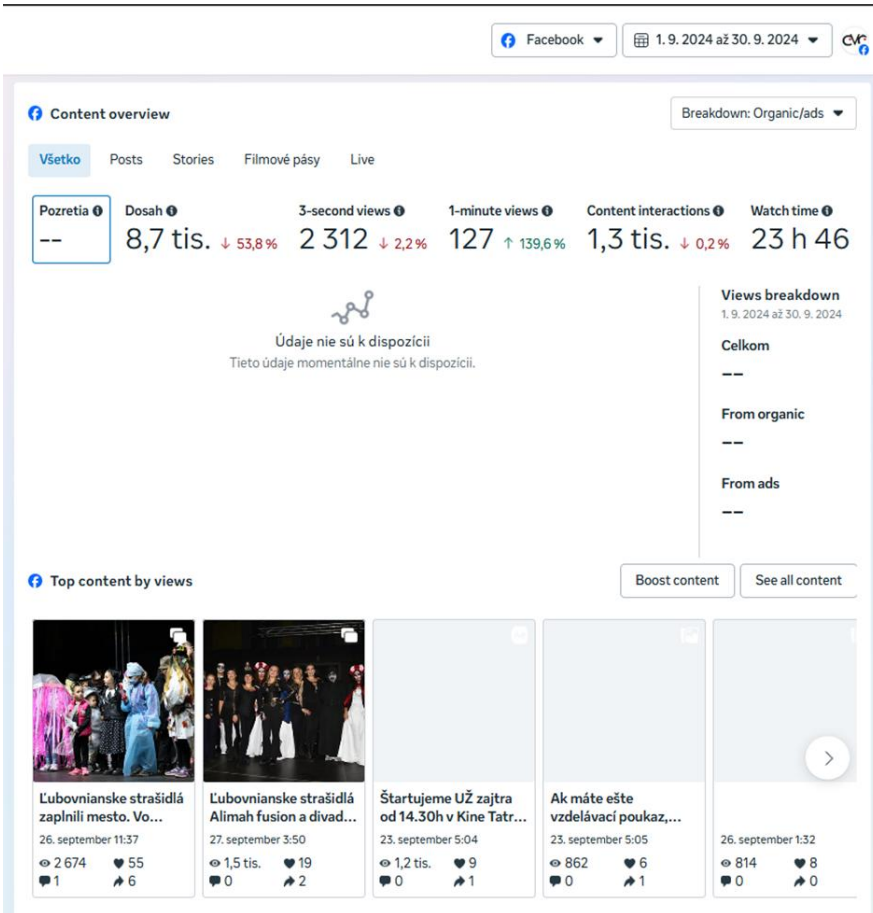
Facebook ▾ | 1. 9. 2024 až 30. 9. 2024 ▾

Content overview

Breakdown: Organic/ads ▾

Všetko | Posts | Stories | Filmové pásy | Live

| Pozretia | Dosah | 3-second views | 1-minute views | Content interactions | Watch time |
|---|---|---|---|---|---|
| -- | 8,7 tis. ↓ 53,8 % | 2 312 ↓ 2,2 % | 127 ↑ 139,6 % | 1,3 tis. ↓ 0,2 % | 23 h 46 |

Údaje nie sú k dispozícii
Tieto údaje momentálne nie sú k dispozícii.

Views breakdown
1. 9. 2024 až 30. 9. 2024

Celkom
--

From organic
--

From ads
--

Top content by views

Boost content | See all content

Ľubovnianske strašidlá zaplnili mesto. Vo...
26. september 11:37
2 674 | 55
1 | 6

Ľubovnianske strašidlá Alimah fusion a divad...
27. september 3:50
1,5 tis. | 19
0 | 2

Štartujeme UŽ zajtra od 14.30h v Kine Tatr...
23. september 5:04
1,2 tis. | 9
0 | 1

Ak máte ešte vzdelávací poukaz,...
23. september 5:05
862 | 6
0 | 1

26. september 1:32
814 | 8
0 | 0